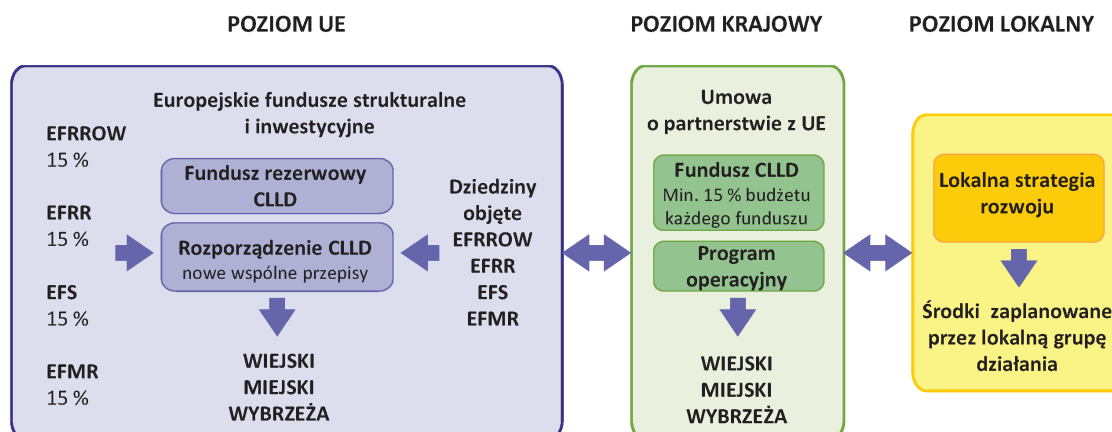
POZIOM UE

POZIOM KRAJOWY

POZIOM LOKALNY

Europejskie fundusze strukturalne i inwestycyjne

EFRROW
15 %

EFRR
15 %

EFS
15 %

EFMR
15 %

Fundusz rezerwowy CLLD

Rozporządzenie CLLD
nowe wspólne przepisy

Dziedziny objęte
EFRROW
EFRR
EFS
EFMR

WIEJSKI
MIEJSKI
WYBRZEŻA

Umowa o partnerstwie z UE

Fundusz CLLD
Min. 15 % budżetu każdego funduszu

Program operacyjny

WIEJSKI
MIEJSKI
WYBRZEŻA

Lokalna strategia rozwoju

Środki zaplanowane przez lokalną grupę działania